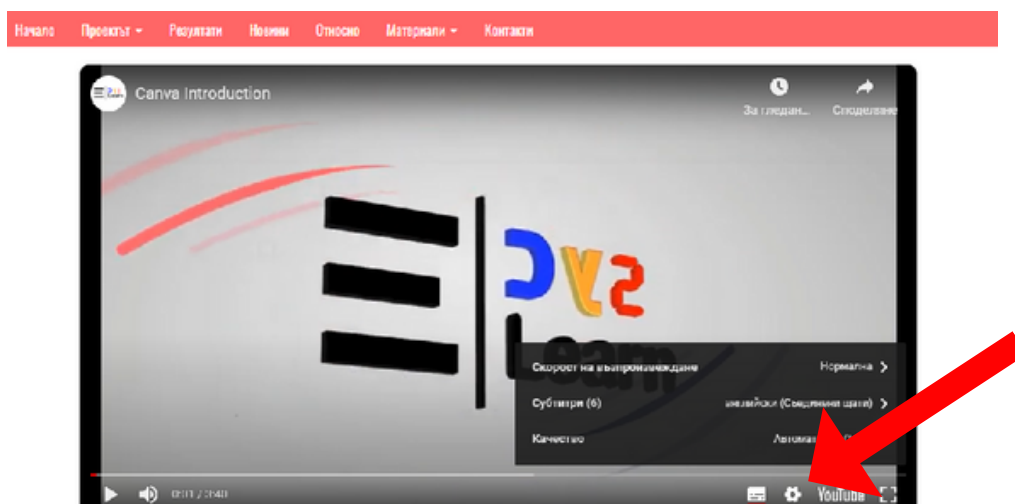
Начало Проектът ▾ Резултати Новини Относно Материали ▾ Контакти

Canva Introduction

За гледан... Споделяне

Скорост на възпроизвеждане Нормална >

Субтитри (6) английски (Съединени щати) >

Качество Автома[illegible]

0:01 / 3:40

YouTube